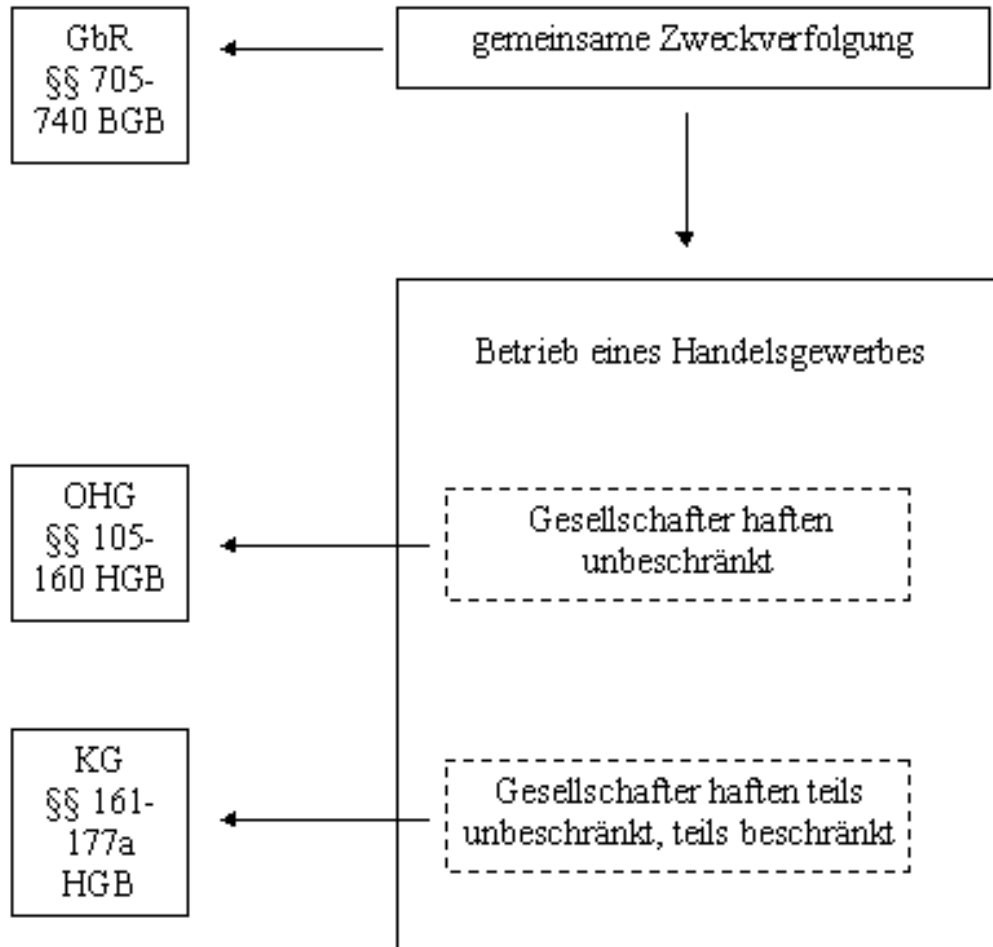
GbR
§§ 705-740 BGB

gemeinsame Zweckverfolgung

Betrieb eines Handelsgewerbes

OHG
§§ 105-160 HGB

Gesellschafter haften unbeschränkt

KG
§§ 161-177a HGB

Gesellschafter haften teils unbeschränkt, teils beschränkt